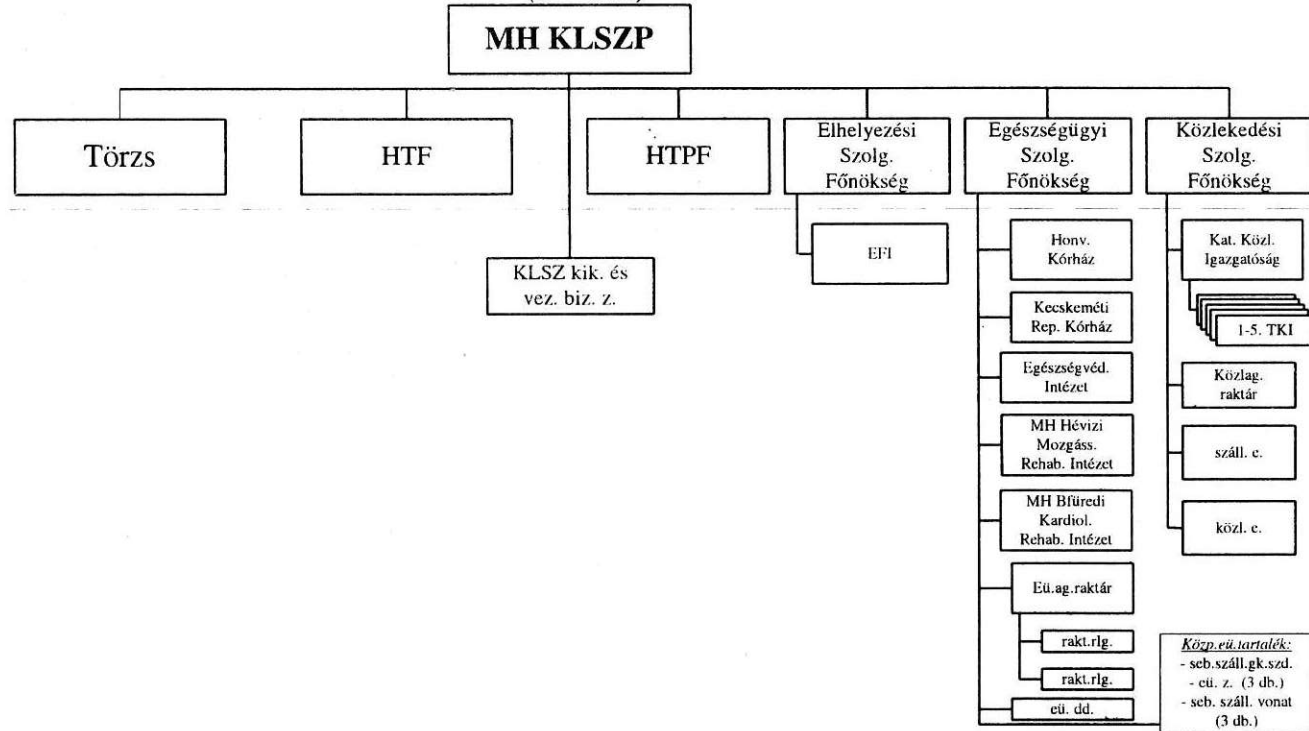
MH KLSZP

Törzs

HTF

HTPF

Elhelyezési Szolg. Főnökség

Egészségügyi Szolg. Főnökség

Közlekedési Szolg. Főnökség

KLSZ kik. és vez. biz. z.

EFI

Honv. Kórház

Kecskeméti Rep. Kórház

Egészségvéd. Intézet

MH Hévizi Mozgáss. Rehab. Intézet

MH Bfüredi Kardiol. Rehab. Intézet

Eü.ag.raktár

rakt.rlg.

rakt.rlg.

eü. dd.

Kat. Közl. Igazgatóság

1-5. TKI

Közlag. raktár

száll. e.

közl. e.

Közp.eü.tartalék:
- seb.száll.gk.szd.
- eü. z. (3 db.)
- seb. száll. vonat (3 db.)